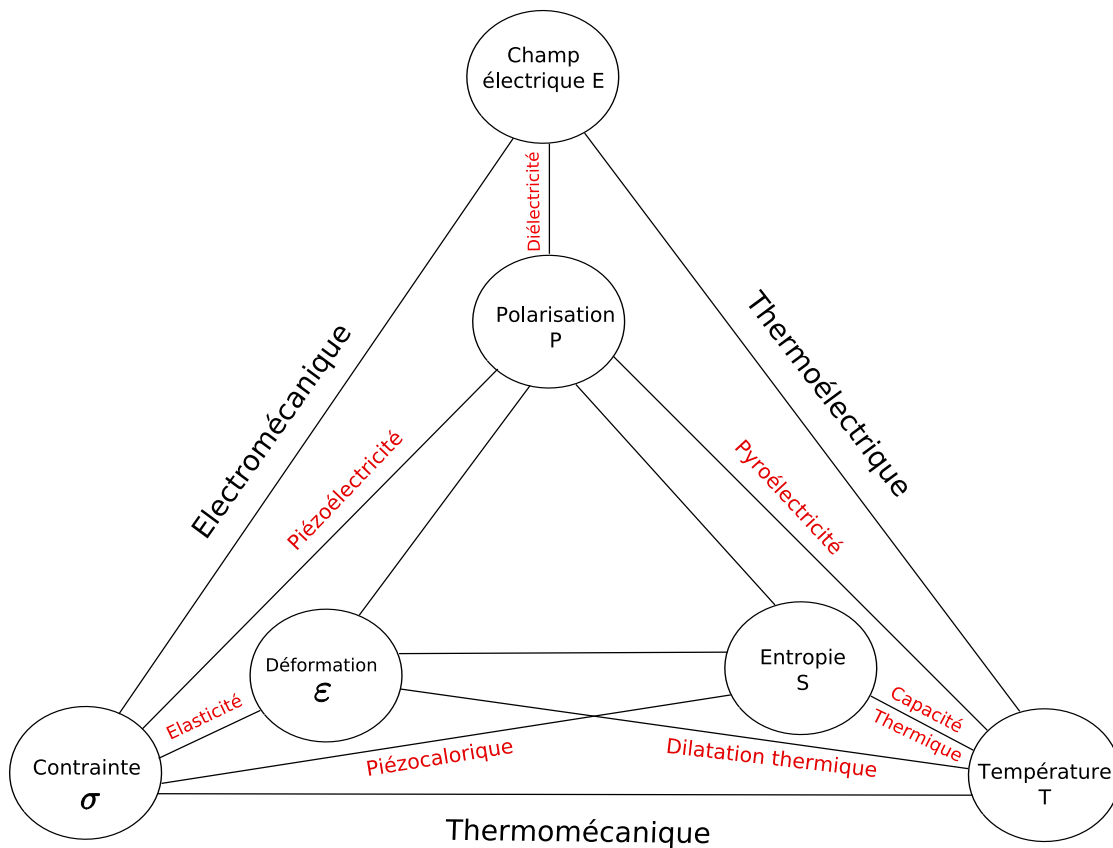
Champ électrique E

Diélectricité

Polarisation P

Electromécanique

Thermoélectrique

Piézoélectricité

Pyroélectricité

Déformation $\varepsilon$

Entropie S

Elasticité

Capacité Thermique

Contrainte $\sigma$

Piézocalorique

Dilatation thermique

Température T

Thermomécanique